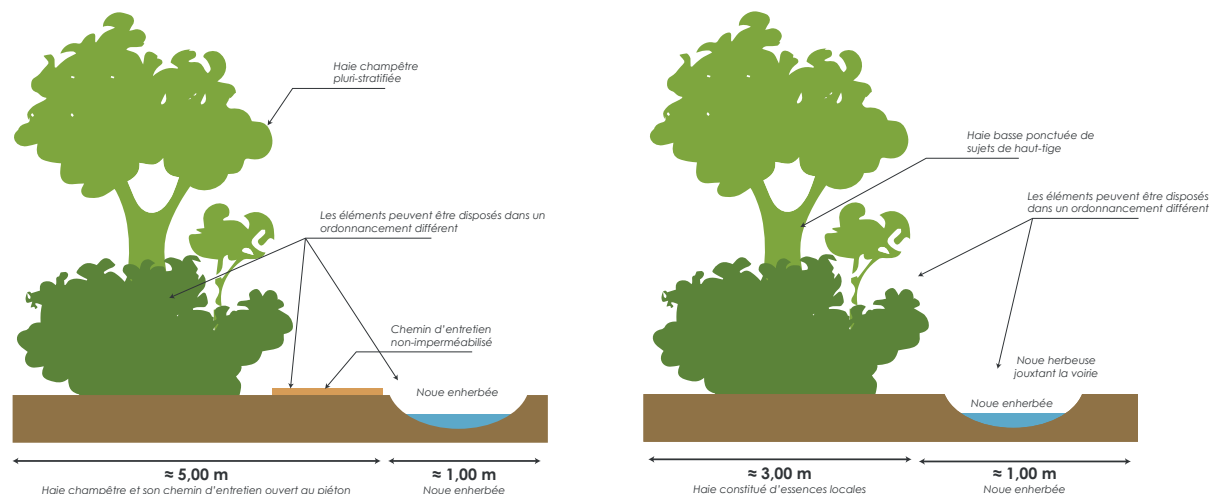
Haie champêtre pluri-stratifiée

Les éléments peuvent être disposés dans un ordonnancement différent

Chemin d'entretien non-imperméabilisé

Noue enherbée

≈ 5,00 m
Haie champêtre et son chemin d'entretien ouvert au piéton

≈ 1,00 m
Noue enherbée

Haie basse ponctuée de sujets de haut-tige

Les éléments peuvent être disposés dans un ordonnancement différent

Noue herbeuse jouxtant la voirie

Noue enherbée

≈ 3,00 m
Haie constitué d'essences locales

≈ 1,00 m
Noue enherbée